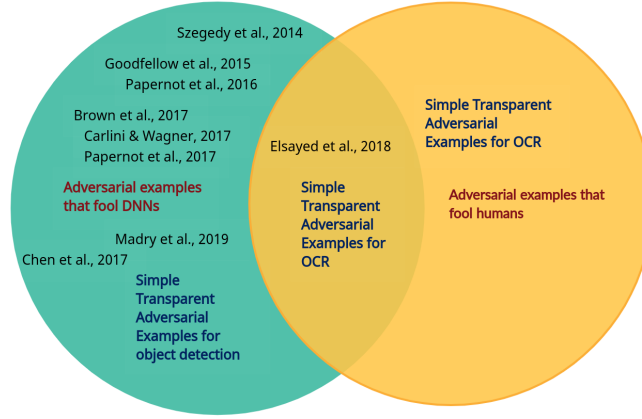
Szegedy et al., 2014

Goodfellow et al., 2015

Papernot et al., 2016

Brown et al., 2017

Carlini & Wagner, 2017

Papernot et al., 2017

Adversarial examples that fool DNNs

Madry et al., 2019

Chen et al., 2017

Simple Transparent Adversarial Examples for object detection

Elsayed et al., 2018

Simple Transparent Adversarial Examples for OCR

Simple Transparent Adversarial Examples for OCR

Adversarial examples that fool humans